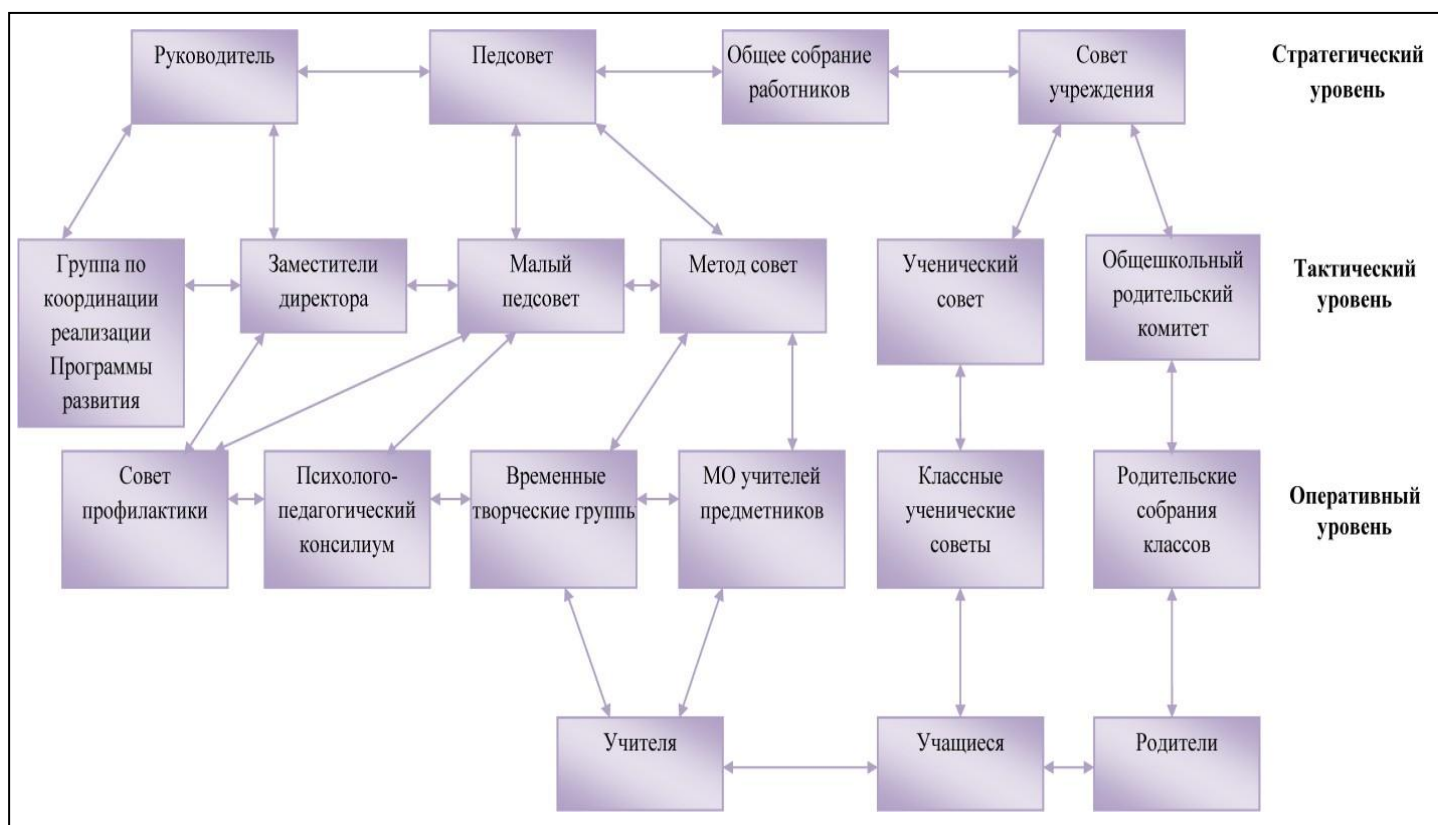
Руководитель

Педсовет

Общее собрание работников

Совет учреждения

Стратегический уровень

Группа по координации реализации Программы развития

Заместители директора

Малый педсовет

Метод совет

Ученический совет

Общешкольный родительский комитет

Тактический уровень

Совет профилактики

Психолого-педагогический консилиум

Временные творческие групп

МО учителей предметников

Классные ученические советы

Родительские собрания классов

Оперативный уровень

Учителя

Учащиеся

Родители